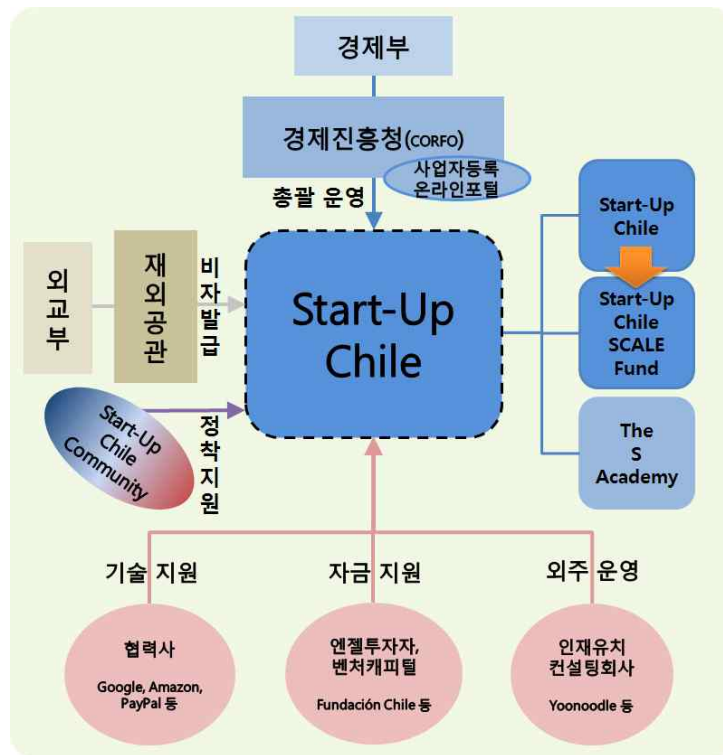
경제부

경제진흥청(CORFO)

사업자등록 온라인포털

총괄 운영

외교부

재외공관

비자발급

Start-Up Chile

Start-Up Chile Community

정착지원

Start-Up Chile

Start-Up Chile SCALE Fund

The S Academy

기술 지원

자금 지원

외주 운영

협력사

Google, Amazon, PayPal 등

엔젤투자자, 벤처캐피털

Fundación Chile 등

인재유치 컨설팅회사

Yoonoodle 등